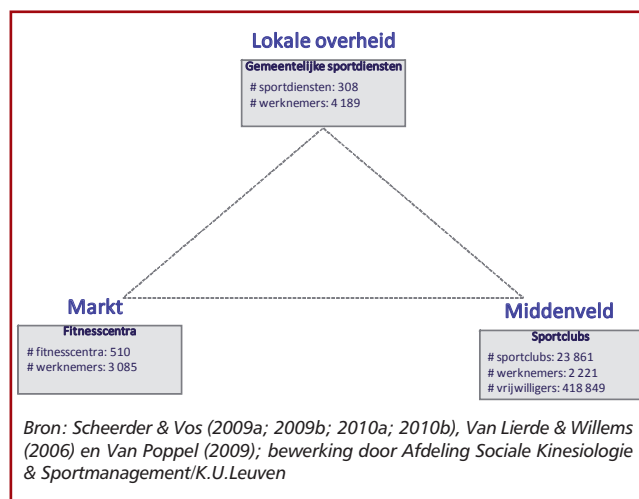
Lokale overheid

Gemeentelijke sportdiensten
# sportdiensten: 308
# werknemers: 4 189

Markt

Fitnesscentra
# fitnesscentra: 510
# werknemers: 3 085

Middenveld

Sportclubs
# sportclubs: 23 861
# werknemers: 2 221
# vrijwilligers: 418 849

Bron: Scheerder & Vos (2009a; 2009b; 2010a; 2010b), Van Lierde & Willems (2006) en Van Poppel (2009); bewerking door Afdeling Sociale Kinesiologie & Sportmanagement/K.U.Leuven